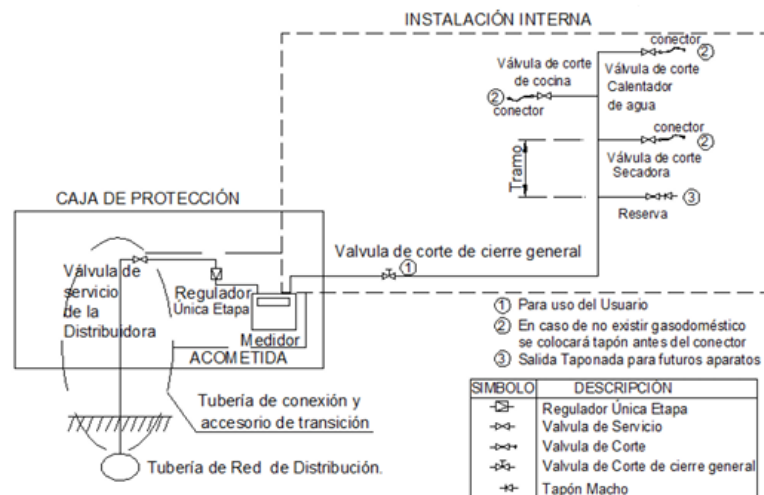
INSTALACIÓN INTERNA

conector ②
Válvula de corte de cocina
② conector
Válvula de corte Calentador de agua

conector ②
Válvula de corte Secadora

Tramo

③
Reserva

CAJA DE PROTECCIÓN

Válvula de servicio de la Distribuidora

Regulador Única Etapa

Medidor

ACOMETIDA

Valvula de corte de cierre general ①

① Para uso del Usuario
② En caso de no existir gasodoméstico se colocará tapón antes del conector
③ Salida Taponada para futuros aparatos

Tubería de conexión y accesorio de transición

Tubería de Red de Distribución.

| SIMBOLO | DESCRIPCIÓN |
|---|---|
|  | Regulador Única Etapa |
|  | Valvula de Servicio |
|  | Valvula de Corte |
|  | Valvula de Corte de cierre general |
|  | Tapón Macho |